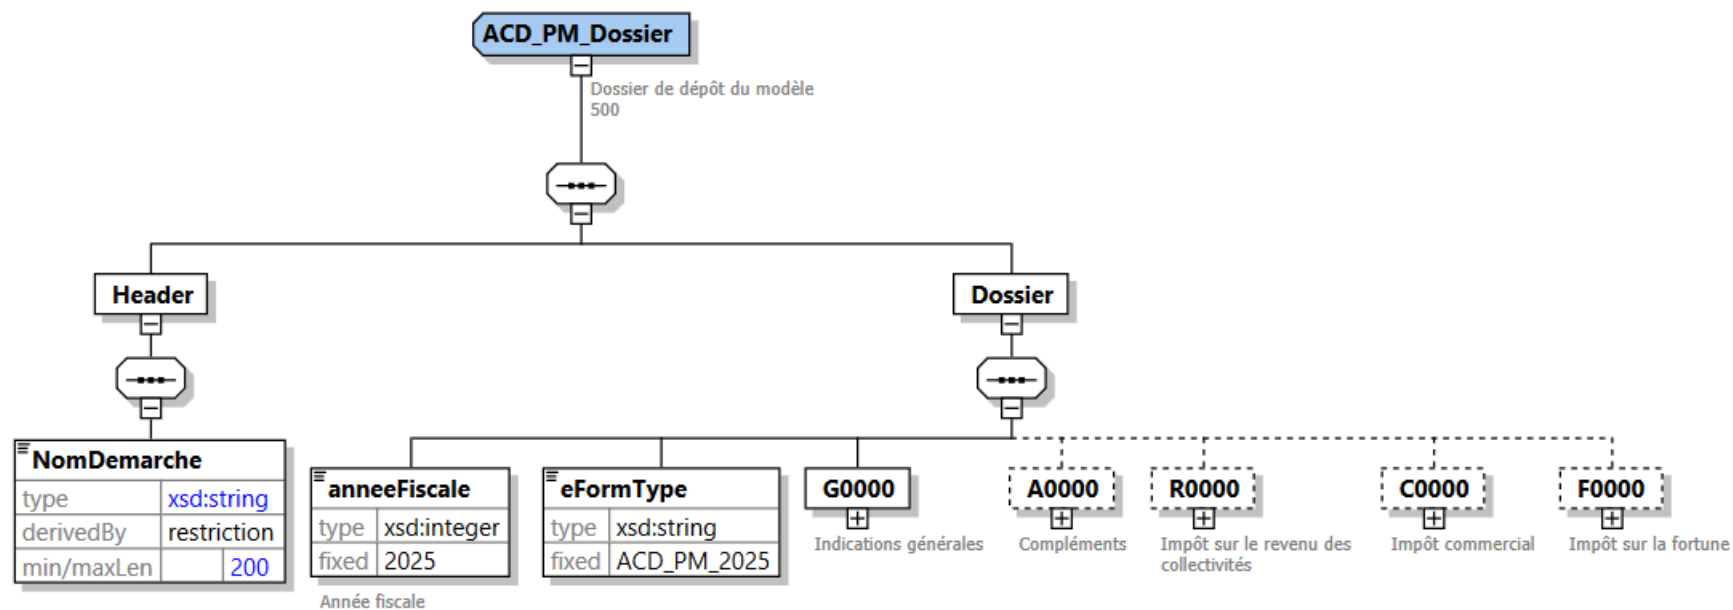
ACD_PM_Dossier

Dossier de dépôt du modèle 500

Header

Dossier

NomDemarche

| type | xsd:string |
|---|---|
| derivedBy | restriction |
| min/maxLen | 200 |

anneeFiscale

| type | xsd:integer |
|---|---|
| fixed | 2025 |

Année fiscale

eFormType

| type | xsd:string |
|---|---|
| fixed | ACD_PM_2025 |

G0000

Indications générales

A0000

Compléments

R0000

Impôt sur le revenu des collectivités

C0000

Impôt commercial

F0000

Impôt sur la fortune